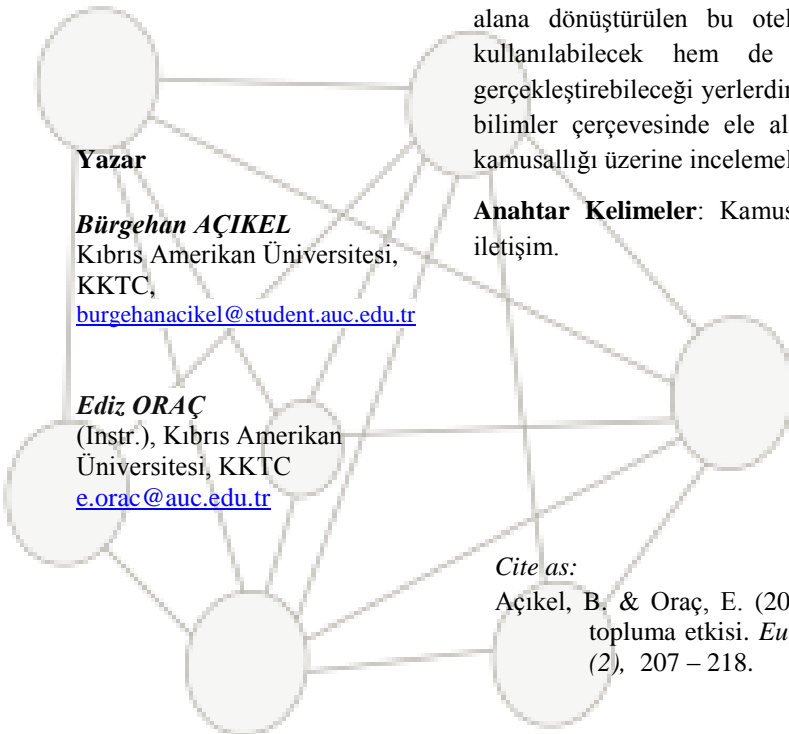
alana dönüştürülen bu otel kullanılabilecek hem de gerçekleştirebileceği yerlerdir bilimler çerçevesinde ele al kamusallığı üzerine incelemel

Anahtar Kelimeler: Kamus iletişim.

Yazar

Bürgehan AÇIKEL
Kıbrıs Amerikan Üniversitesi, KKTC,
burgehanacikel@student.auc.edu.tr

Ediz ORAÇ
(Instr.), Kıbrıs Amerikan Üniversitesi, KKTC
e.orac@auc.edu.tr

Cite as:
Açıkel, B. & Oraç, E. (20 topluma etkisi. Eu (2), 207 – 218.